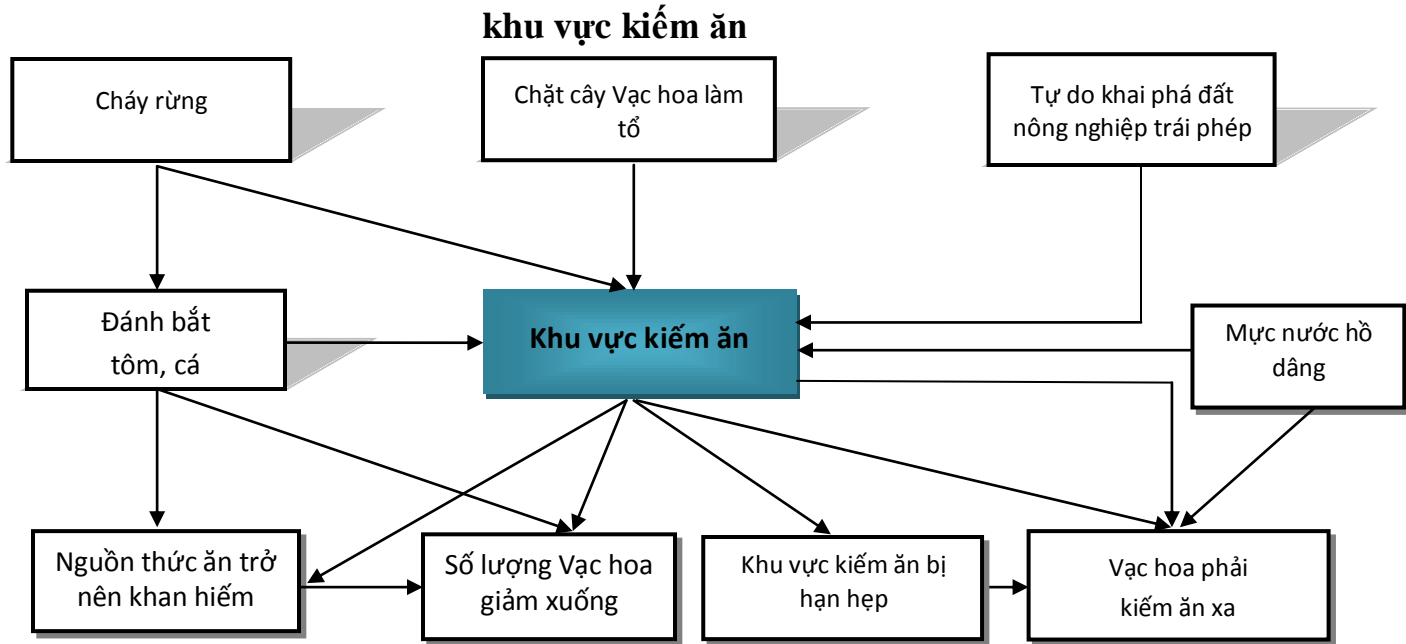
khu vực kiếm ăn

Cháy rừng

Chặt cây Vạc hoa làm tổ

Tự do khai phá đất nông nghiệp trái phép

Đánh bắt tôm, cá

Khu vực kiếm ăn

Mực nước hồ dâng

Nguồn thức ăn trở nên khan hiếm

Số lượng Vạc hoa giảm xuống

Khu vực kiếm ăn bị hạn hẹp

Vạc hoa phải kiếm ăn xa